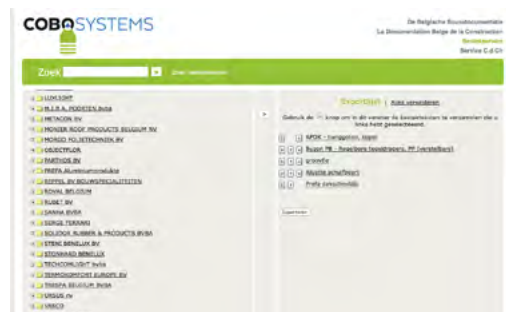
COBOSYSTEMS

De Belgische Bouwdocumentatie
La Documentation Belge de la Construction
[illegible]
Service C.d.Ch

Zoek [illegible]

LUXLIGHT
M.I.R.A. PODIEN bvba
METACON NV
MONIER ROOF PRODUCTS BELGIUM NV
MONDO POLYETECHNIEK BV
OBJECTFLOR
PARTHOS BV
PREFA Aluminiumprodukte
ROFFEL BV BOUWSPECIALITEITEN
ROYAL BELGIUM
RUBET BV
SANHA BVBA
SERGE FERRARI
SOLIDOX RUBBER & PRODUCTS BVBA
STENI BENELUX BV
STONHARD BENELUX
TECHCOMLIGHT bvba
TERMOKOMFORT EUROPE BV
TRESPA BELGIUM BVBA
URSUS nv
VARICO

Exportlijst | Alles verwijderen

Gebruik de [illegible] knop om in dit venster de bouwelementen te verwijderen die u niet hebt geselecteerd.

NPDK - hangpotten, tegel
Kuipen PB - Regelbare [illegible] PP (verstelbaar)
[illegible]
Akoestische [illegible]
Prefa zonnetrommels

Exporteren